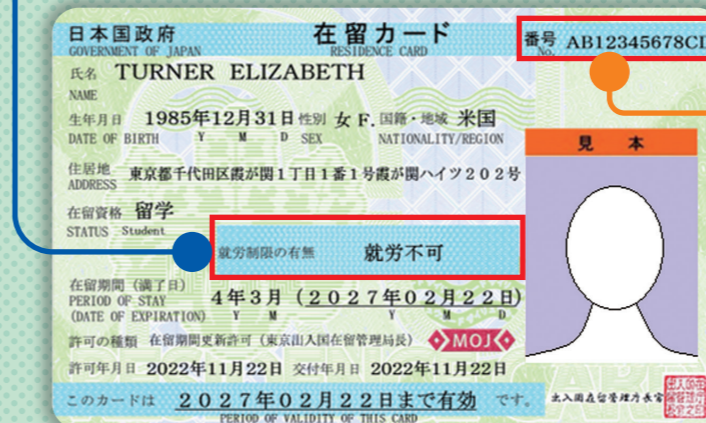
日本国政府
GOVERNMENT OF JAPAN

在留カード
RESIDENCE CARD

番号 No. AB12345678CI

氏名 NAME TURNER ELIZABETH

生年月日 DATE OF BIRTH 1985年12月31日 Y M D

性別 SEX 女 F.

国籍・地域 NATIONALITY/REGION 米国

住居地 ADDRESS 東京都千代田区霞が関1丁目1番1号霞が関ハイツ202号

在留資格 STATUS 留学 Student

就労制限の有無 就労不可

見本

在留期間(満了日) PERIOD OF STAY (DATE OF EXPIRATION) 4年3月 (2027年02月22日) Y M Y M D

許可の種類 在留期間更新許可 (東京出入国在留管理局長)

MOJ

許可年月日 2022年11月22日 交付年月日 2022年11月22日

このカードは 2027年02月22日まで有効 です。 PERIOD OF VALIDITY OF THIS CARD

出入国在留管理庁長官

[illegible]